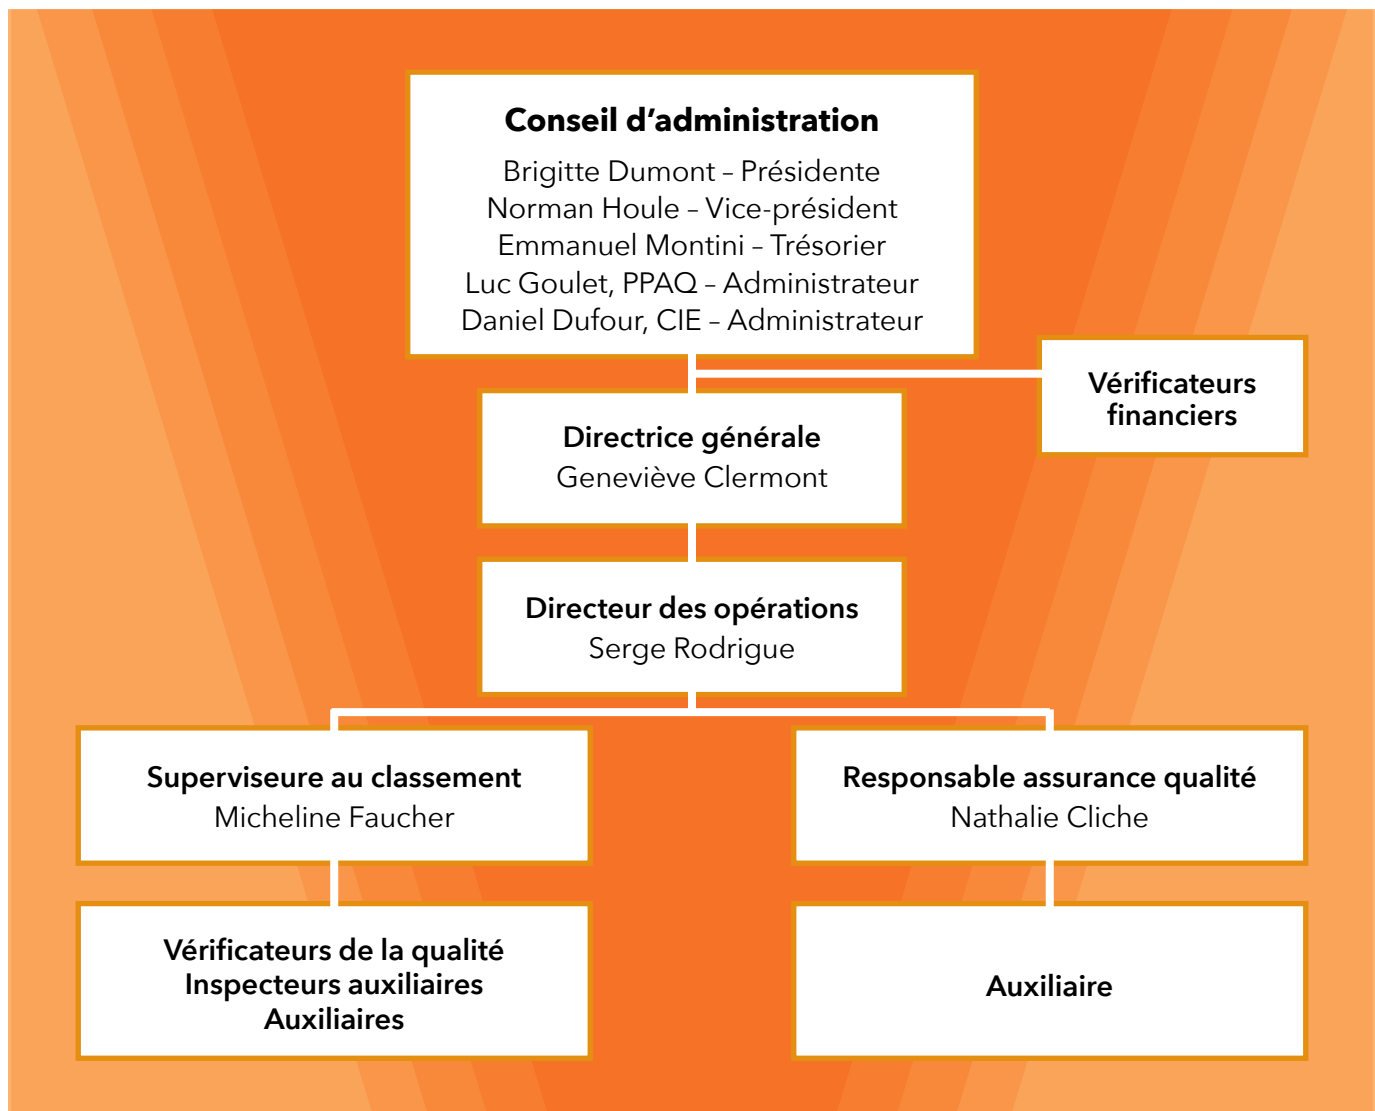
**Conseil d’administration**
Brigitte Dumont – Présidente
Norman Houle – Vice-président
Emmanuel Montini – Trésorier
Luc Goulet, PPAQ – Administrateur
Daniel Dufour, CIE – Administrateur

**Vérificateurs financiers**

**Directrice générale**
Geneviève Clermont

**Directeur des opérations**
Serge Rodrigue

**Superviseure au classement**
Micheline Faucher

**Responsable assurance qualité**
Nathalie Cliche

**Vérificateurs de la qualité**
**Inspecteurs auxiliaires**
**Auxiliaires**

**Auxiliaire**